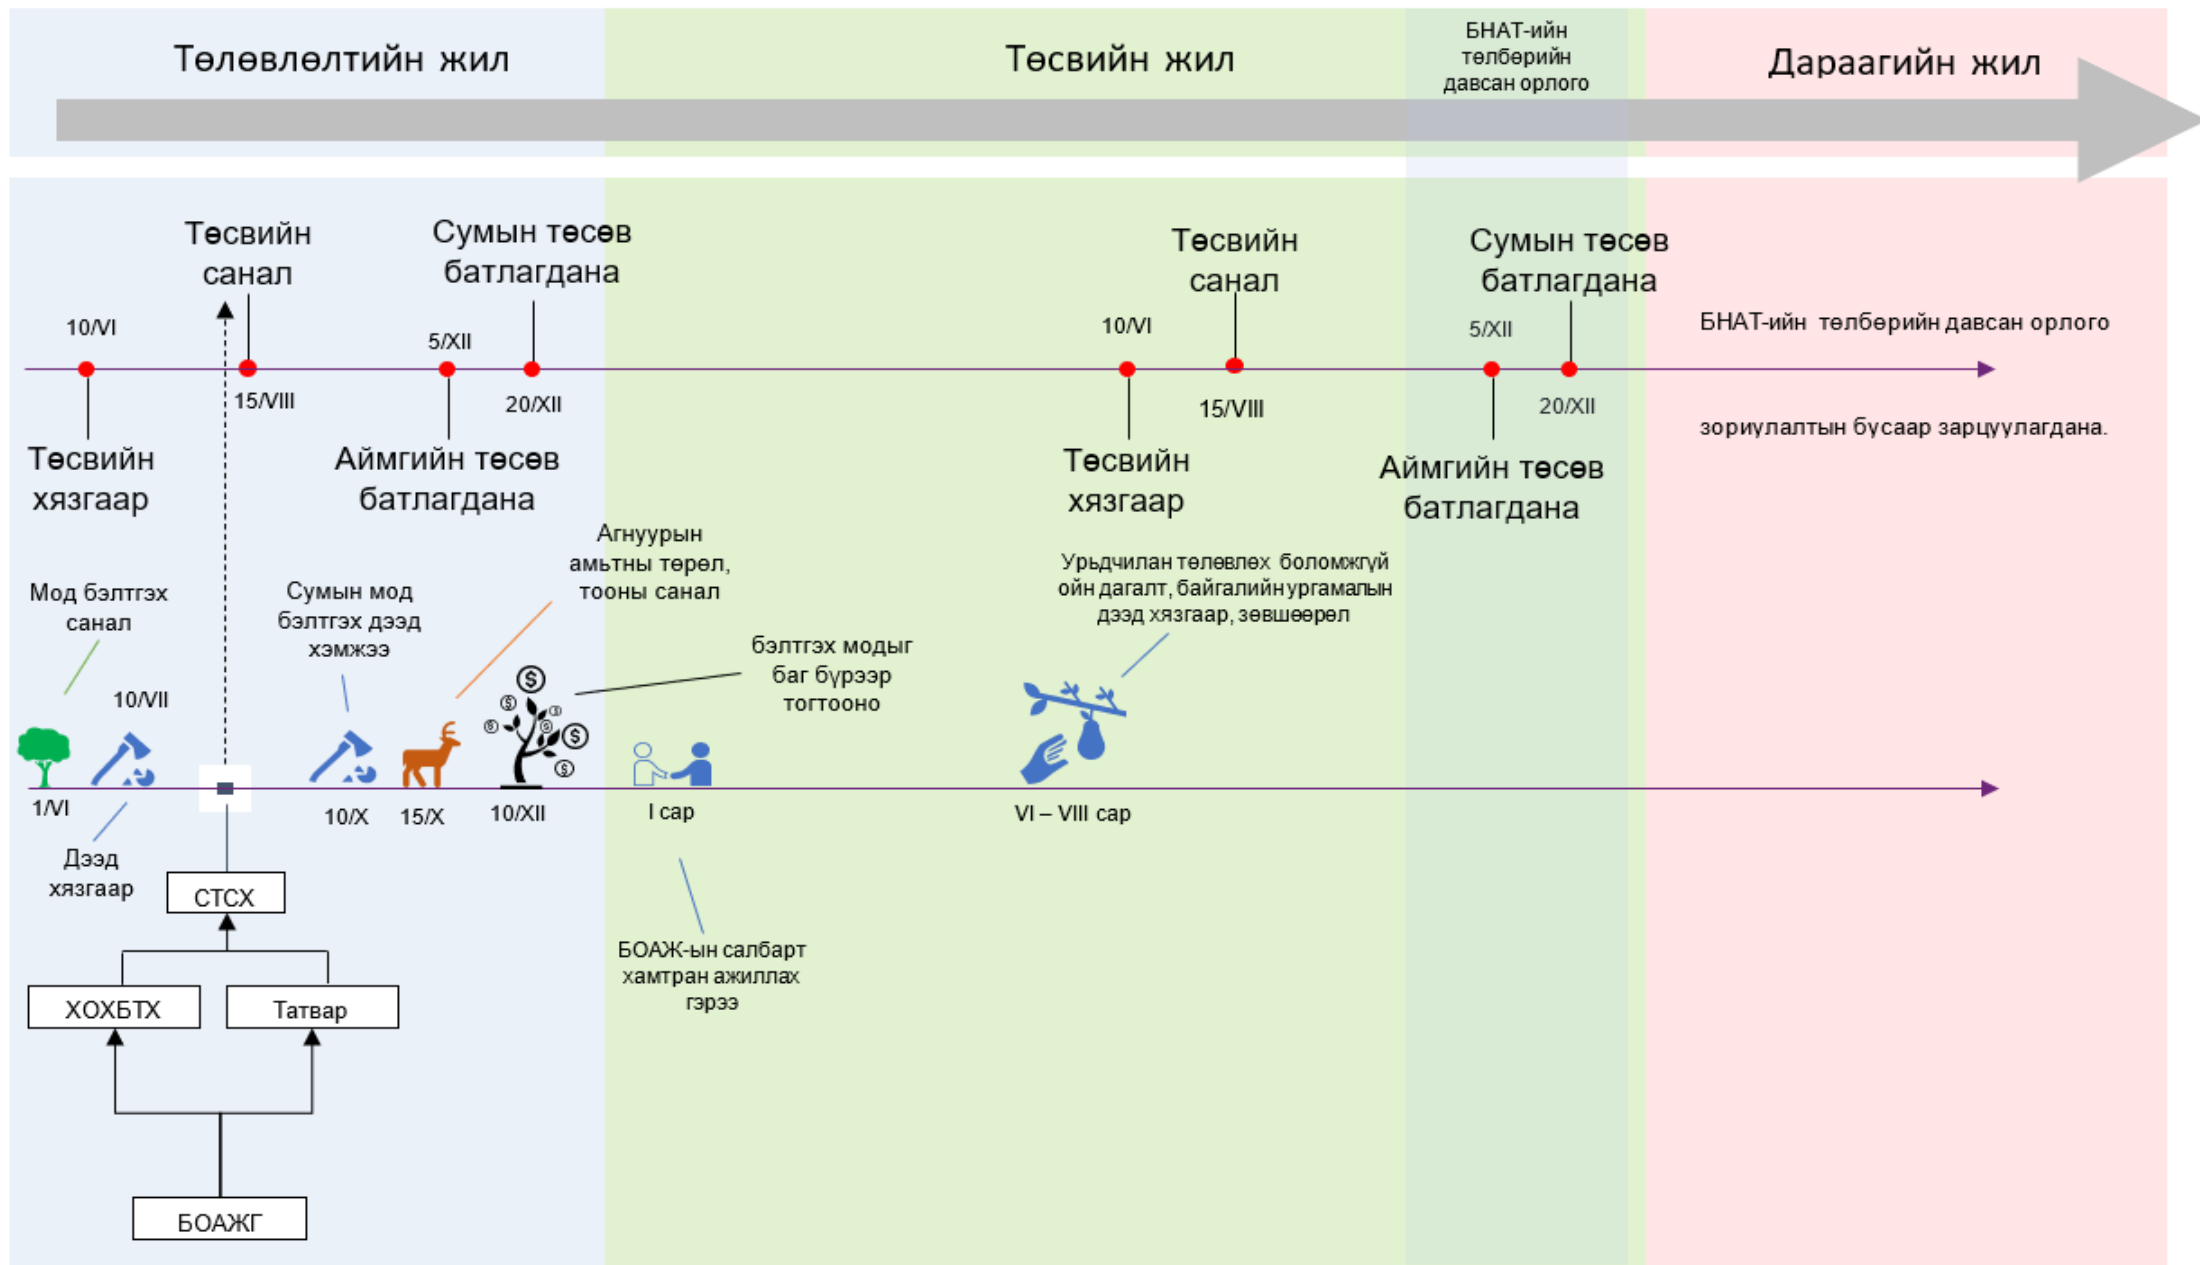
Төлөвлөлтийн жил

Төсвийн жил

БНАТ-ийн төлбөрийн давсан орлого

Дараагийн жил

Төсвийн санал

Сумын төсөв батлагдана

Төсвийн санал

Сумын төсөв батлагдана

10/VI

5/XII

10/VI

5/XII

БНАТ-ийн төлбөрийн давсан орлого

15/VIII

20/XII

15/VIII

20/XII

зориулалтын бусаар зарцуулагдана.

Төсвийн хязгаар

Аймгийн төсөв батлагдана

Төсвийн хязгаар

Аймгийн төсөв батлагдана

Агнуурын амьтны төрөл, тооны санал

Урьдчилан төлөвлөх боломжгүй ойн дагалт, байгалийн ургамалын дээд хязгаар, зөвшөөрөл

Мод бэлтгэх санал

Сумын мод бэлтгэх дээд хэмжээ

бэлтгэх модыг баг бүрээр тогтооно

10/VII

1/VI

10/X

15/X

10/XII

I сар

VI – VIII сар

Дээд хязгаар

СТСХ

ХОХБТХ

Татвар

БОАЖГ

БОАЖ-ын салбарт хамтран ажиллах гэрээ